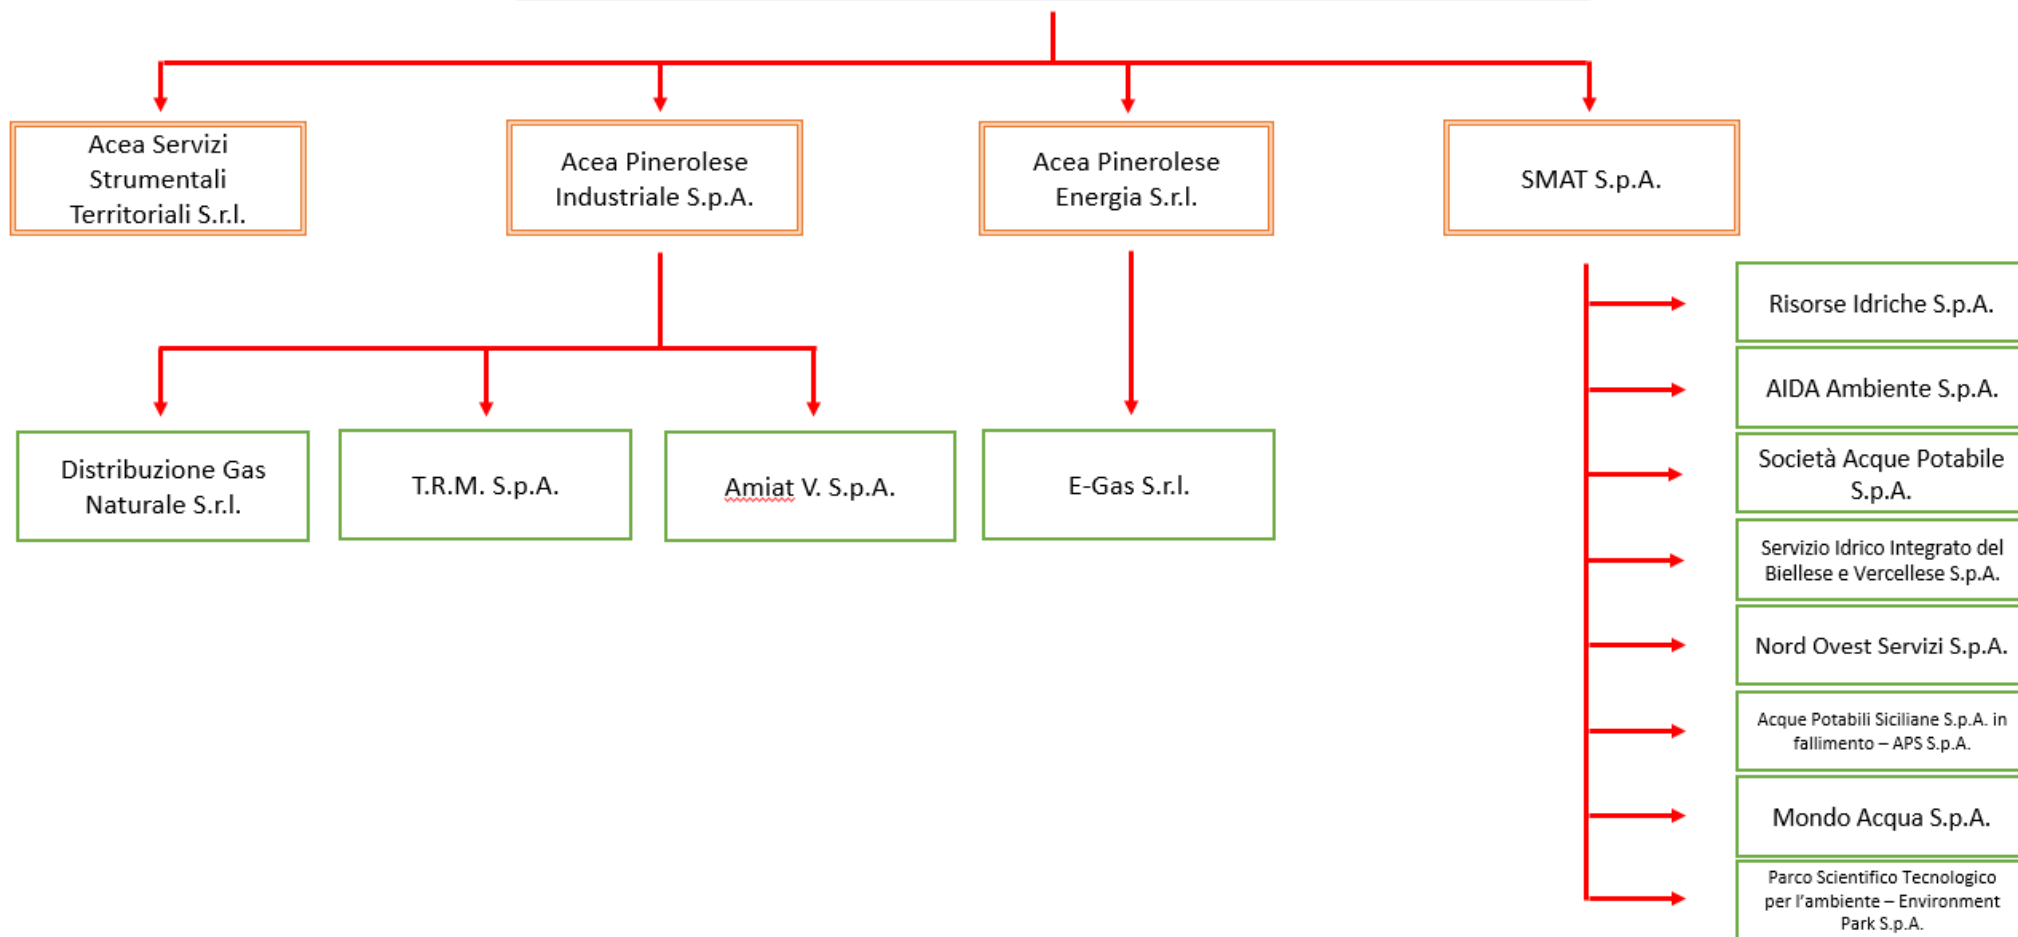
Acea Servizi Strumentali Territoriali S.r.l.

Acea Pinerolese Industriale S.p.A.

Acea Pinerolese Energia S.r.l.

SMAT S.p.A.

Risorse Idriche S.p.A.

AIDA Ambiente S.p.A.

Società Acque Potabile S.p.A.

Servizio Idrico Integrato del Biellese e Vercellese S.p.A.

Nord Ovest Servizi S.p.A.

Acque Potabili Siciliane S.p.A. in fallimento – APS S.p.A.

Mondo Acqua S.p.A.

Parco Scientifico Tecnologico per l'ambiente – Environment Park S.p.A.

Distribuzione Gas Naturale S.r.l.

T.R.M. S.p.A.

Amiat V. S.p.A.

E-Gas S.r.l.